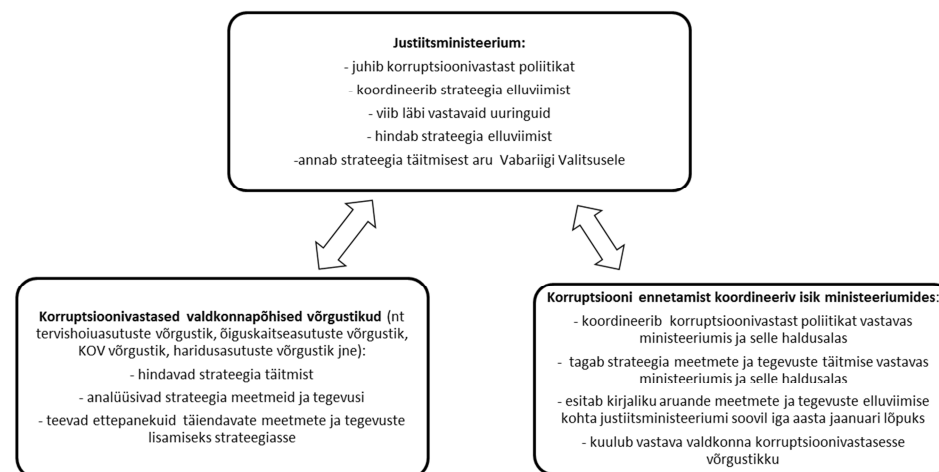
**Justiitsministeerium:**

- juhib korruptsioonivastast poliitikat

- koordineerib strateegia elluviimist

- viib läbi vastavaid uuringuid

- hindab strateegia elluviimist

-annab strateegia täitmisest aru Vabariigi Valitsusele

**Korruptsioonivastased valdkonnapõhised võrgustikud** (nt tervishoiuasutuste võrgustik, õiguskaitseasutuste võrgustik, KOV võrgustik, haridusasutuste võrgustik jne):

- hindavad strateegia täitmist

- analüüsivad strateegia meetmeid ja tegevusi

- teevad ettepanekuid täiendavate meetmete ja tegevuste lisamiseks strateegiasse

**Korruptsiooni ennetamist koordineeriv isik ministeeriumides**:

- koordineerib korruptsioonivastast poliitikat vastavas ministeeriumis ja selle haldusalas

- tagab strateegia meetmete ja tegevuste täitmise vastavas ministeeriumis ja selle haldusalas

- esitab kirjaliku aruande meetmete ja tegevuste elluviimise kohta justiitsministeeriumi soovil iga aasta jaanuari lõpuks

- kuulub vastava valdkonna korruptsioonivastasesse võrgustikku